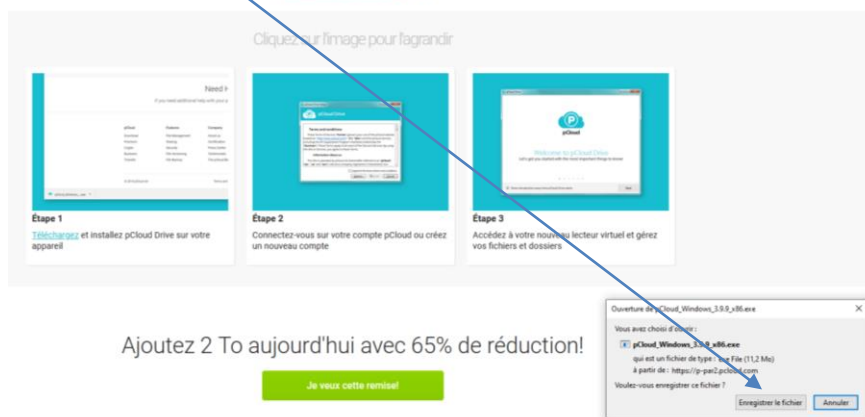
Cliquez sur l'image pour l'agrandir

Need

pCloud

Welcome to pCloud Drive

Étape 1

Téléchargez et installez pCloud Drive sur votre appareil

Étape 2

Connectez-vous sur votre compte pCloud ou créez un nouveau compte

Étape 3

Accédez à votre nouveau lecteur virtuel et gérez vos fichiers et dossiers

Ajoutez 2 To aujourd'hui avec 65% de réduction!

Je veux cette remise!

Ouverture de pCloud_Windows_3.9.9_x86.exe

Vous avez choisi d'ouvrir :

pCloud_Windows_3.9.9_x86.exe

qui est un fichier de type : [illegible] File (11,2 Mo)

à partir de : https://p-par2.pcloud.com

Voulez-vous enregistrer ce fichier ?

Enregistrer le fichier

Annuler